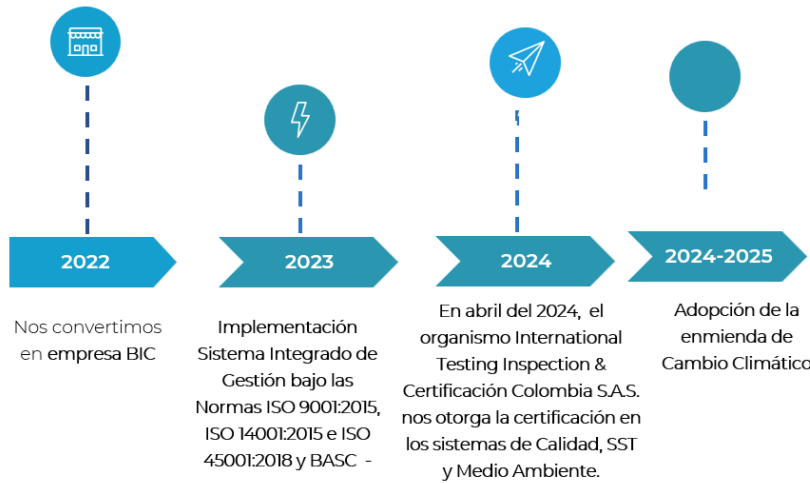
2022

Nos convertimos en empresa BIC

2023

Implementación Sistema Integrado de Gestión bajo las Normas ISO 9001:2015, ISO 14001:2015 e ISO 45001:2018 y BASC -

2024

En abril del 2024, el organismo International Testing Inspection & Certificación Colombia S.A.S. nos otorga la certificación en los sistemas de Calidad, SST y Medio Ambiente.

2024-2025

Adopción de la enmienda de Cambio Climático